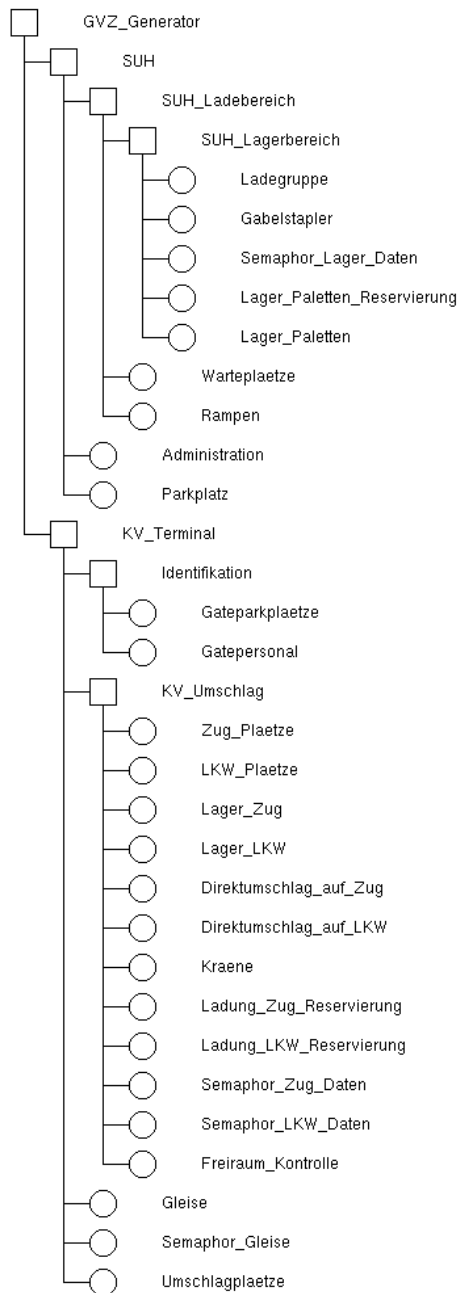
GVZ_Generator
SUH
SUH_Ladebereich
SUH_Lagerbereich
Ladegruppe
Gabelstapler
Semaphor_Lager_Daten
Lager_Paletten_Reservierung
Lager_Paletten
Warteplaetze
Rampen
Administration
Parkplatz
KV_Terminal
Identifikation
Gateparkplaetze
Gatepersonal
KV_Umschlag
Zug_Plaetze
LKW_Plaetze
Lager_Zug
Lager_LKW
Direktumschlag_auf_Zug
Direktumschlag_auf_LKW
Kraene
Ladung_Zug_Reservierung
Ladung_LKW_Reservierung
Semaphor_Zug_Daten
Semaphor_LKW_Daten
Freiraum_Kontrolle
Gleise
Semaphor_Gleise
Umschlagplaetze